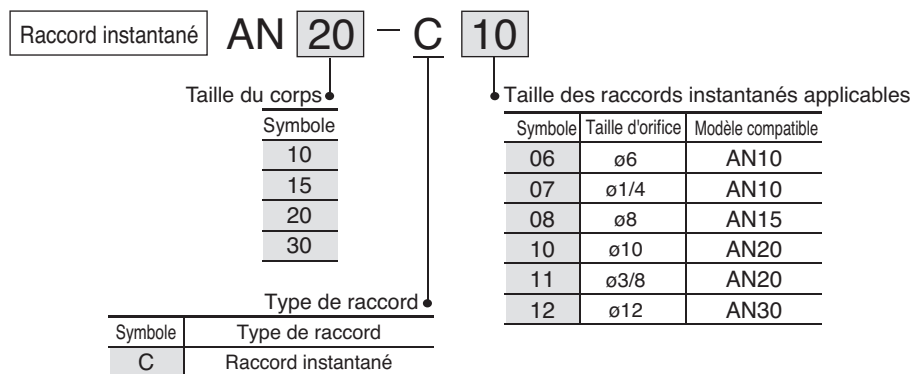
Raccord instantané AN 20 – C 10

Taille du corps

| Symbole |
|---|
| 10 |
| 15 |
| 20 |
| 30 |

Taille des raccords instantanés applicables

| Symbole | Taille d'orifice | Modèle compatible |
|---|---|---|
| 06 | ø6 | AN10 |
| 07 | ø1/4 | AN10 |
| 08 | ø8 | AN15 |
| 10 | ø10 | AN20 |
| 11 | ø3/8 | AN20 |
| 12 | ø12 | AN30 |

Type de raccord

| Symbole | Type de raccord |
|---|---|
| C | Raccord instantané |